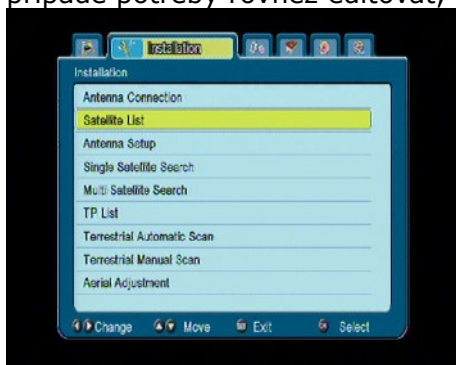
případě potřeby rovněž editovat)

Installation

Installation

Antenna Connection

Satellite List

Antenna Setup

Single Satellite Search

Multi Satellite Search

TP List

Terrestrial Automatic Scan

Terrestrial Manual Scan

Aerial Adjustment

Change Move Exit Select